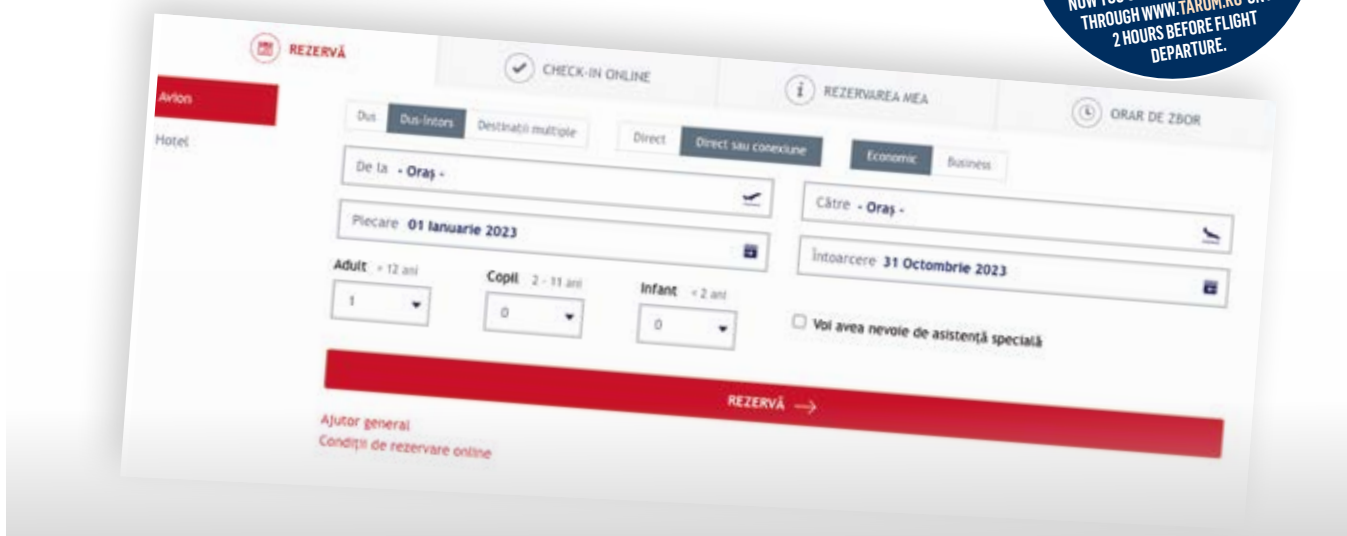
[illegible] THROUGH WWW.TAROM.RO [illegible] 2 HOURS BEFORE FLIGHT DEPARTURE.

REZERVĂ

CHECK-IN ONLINE

REZERVAREA MEA

ORAR DE ZBOR

Avion

Hotel

Dus

Dus-întors

Destinații multiple

Direct

Direct sau conexiune

Economic

Business

De la - Oraș -

Către - Oraș -

Plecare 01 Ianuarie 2023

Întoarcere 31 Octombrie 2023

Adult > 12 ani

1

Copil 2 - 11 ani

0

Infant < 2 ani

0

Voi avea nevoie de asistență specială

REZERVĂ

Ajutor general

Condiții de rezervare online